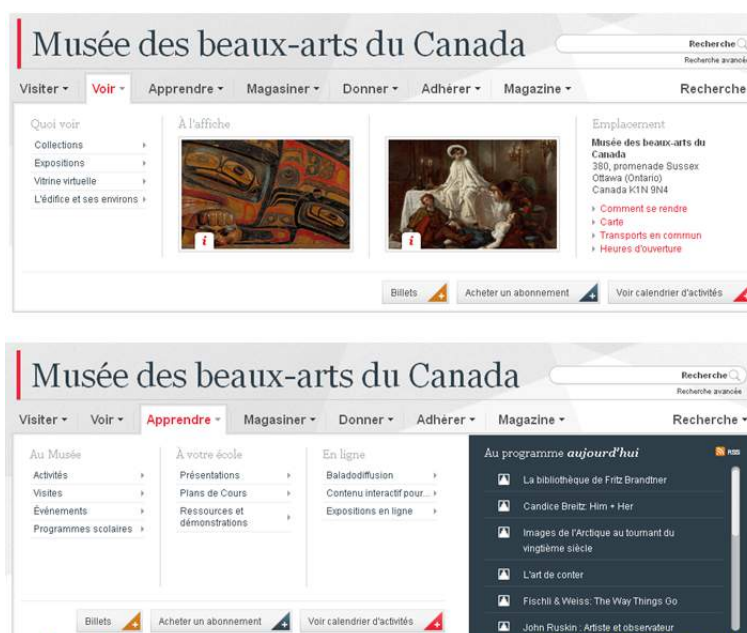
Musée des beaux-arts du Canada

Recherche
Recherche avancée

Visiter ▾ Voir ▾ Apprendre ▾ Magasiner ▾ Donner ▾ Adhérer ▾ Magazine ▾ Recherche

Quoi voir
Collections
Expositions
Vitrine virtuelle
L'édifice et ses environs

À l'affiche

i

i

Emplacement
Musée des beaux-arts du Canada
380, promenade Sussex
Ottawa (Ontario)
Canada K1N 9N4

Comment se rendre
Carte
Transports en commun
Heures d'ouverture

Billets
Acheter un abonnement
Voir calendrier d'activités

Musée des beaux-arts du Canada

Recherche
Recherche avancée

Visiter ▾ Voir ▾ Apprendre ▾ Magasiner ▾ Donner ▾ Adhérer ▾ Magazine ▾ Recherche ▾

Au Musée
Activités
Visites
Événements
Programmes scolaires

À votre école
Présentations
Plans de Cours
Ressources et démonstrations

En ligne
Baladodiffusion
Contenu interactif pour...
Expositions en ligne

Au programme aujourd'hui
RSS
La bibliothèque de Fritz Brandtner
Candice Breitz: Him + Her
Images de l'Arctique au tournant du vingtième siècle
L'art de conter
Fischli & Weiss: The Way Things Go
John Ruskin : Artiste et observateur

Billets
Acheter un abonnement
Voir calendrier d'activités